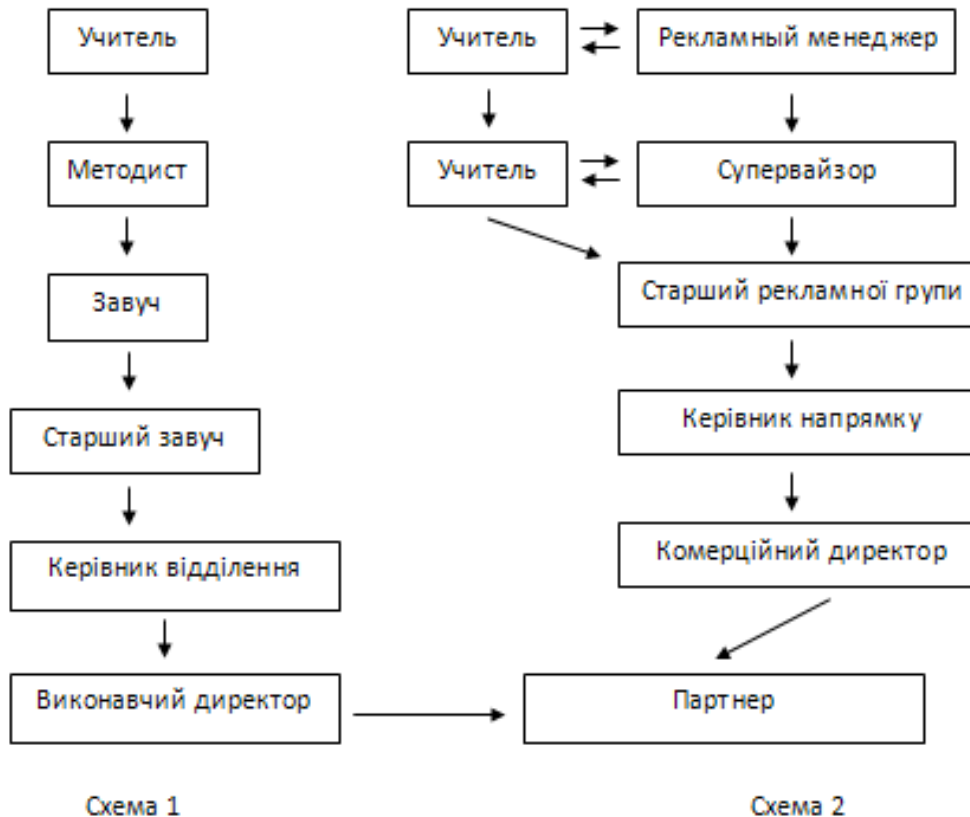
Учитель

Методист

Завуч

Старший завуч

Керівник відділення

Виконавчий директор

Учитель

Рекламный менеджер

Учитель

Супервайзор

Старший рекламної групи

Керівник напрямку

Комерційний директор

Партнер

Схема 1

Схема 2